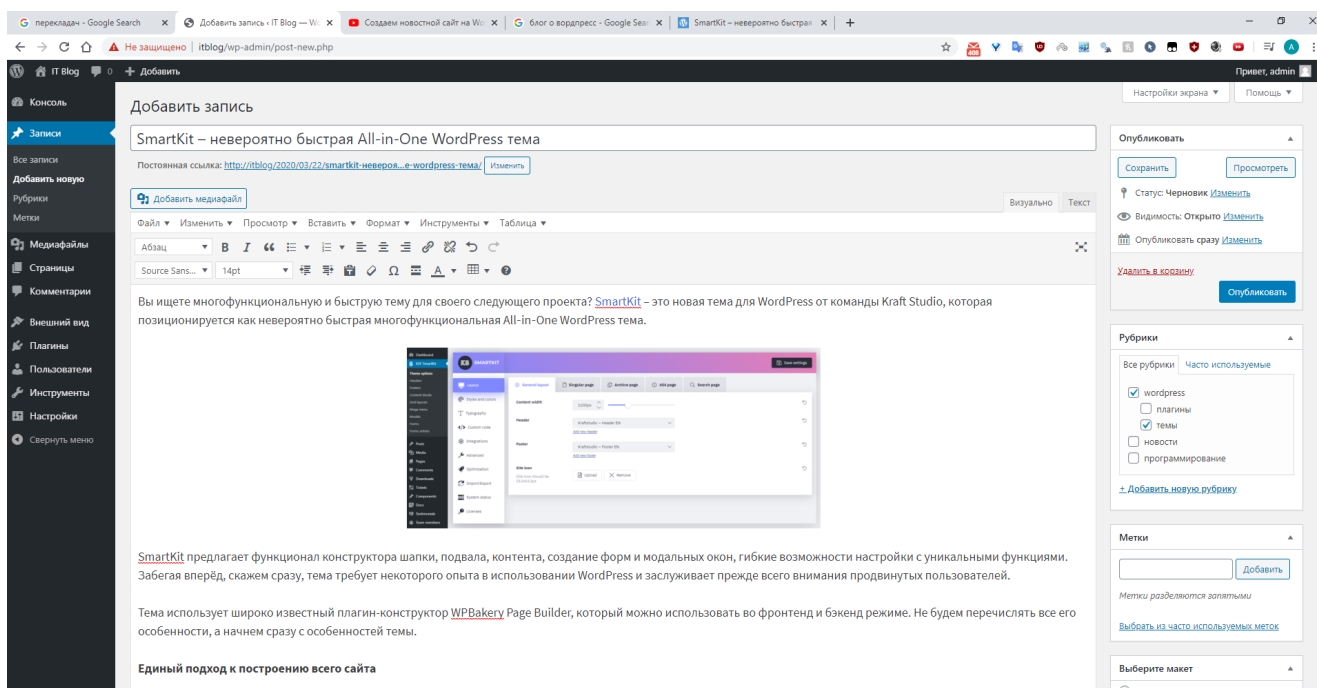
G перекладач - Google Search ×
Добавить запись ‹ IT Blog — W ×
Создаем новостной сайт на W ×
G блог о вордпресс - Google Sea ×
SmartKit – невероятно быстрая ×
+

Не защищено | itblog/wp-admin/post-new.php

IT Blog 0 + Добавить
Привет, admin

Консоль
Записи
Все записи
Добавить новую
Рубрики
Метки
Медиафайлы
Страницы
Комментарии
Внешний вид
Плагины
Пользователи
Инструменты
Настройки
Свернуть меню

Добавить запись

Настройки экрана ▼
Помощь ▼

SmartKit – невероятно быстрая All-in-One WordPress тема

Постоянная ссылка: http://itblog/2020/03/22/smartkit-невероя...e-wordpress-тема/ Изменить

Добавить медиафайл

Визуально Текст

Файл ▼ Изменить ▼ Просмотр ▼ Вставить ▼ Формат ▼ Инструменты ▼ Таблица ▼

Абзац
Source Sans...
14pt

Вы ищете многофункциональную и быструю тему для своего следующего проекта? SmartKit – это новая тема для WordPress от команды Kraft Studio, которая позиционируется как невероятно быстрая многофункциональная All-in-One WordPress тема.

SMARTKIT
Save settings
Layout
General layout
Singular page
Archive page
404 page
Search page
Content width
Header
Footer
Site icon
Styles and colors
Typography
Custom code
Integrations
Advanced
Optimization
Import/Export
System status
License
Upload
Remove

SmartKit предлагает функционал конструктора шапки, подвала, контента, создание форм и модальных окон, гибкие возможности настройки с уникальными функциями. Забегая вперёд, скажем сразу, тема требует некоторого опыта в использовании WordPress и заслуживает прежде всего внимания продвинутых пользователей.

Тема использует широко известный плагин-конструктор WPBakery Page Builder, который можно использовать во фронтенд и бэкенд режиме. Не будем перечислять все его особенности, а начнем сразу с особенностей темы.

Единый подход к построению всего сайта

Опубликовать
Сохранить
Просмотреть
Статус: Черновик Изменить
Видимость: Открыто Изменить
Опубликовать сразу Изменить
Удалить в корзину
Опубликовать

Рубрики
Все рубрики
Часто используемые
wordpress
плагины
темы
новости
программирование
+ Добавить новую рубрику

Метки
Добавить
Метки разделяются запятыми
Выбрать из часто используемых меток

Выберите макет